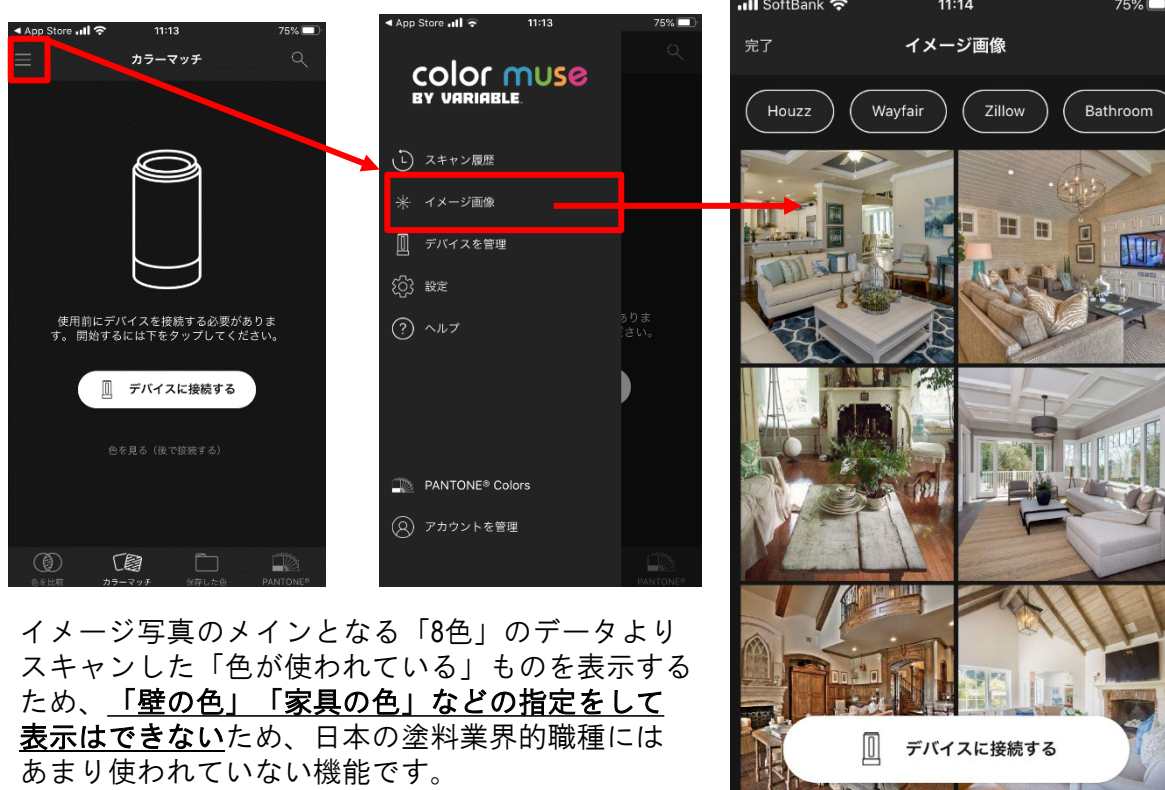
◀ App Store 11:13 75%

カラーマッチ

使用前にデバイスを接続する必要があります。開始するには下をタップしてください。

デバイスに接続する

色を見る（後で接続する）

色を比較 カラーマッチ 保存した色 PANTONE®

◀ App Store 11:13 75%

color muse BY VARIABLE

スキャン履歴

イメージ画像

デバイスを管理

設定

ヘルプ

PANTONE® Colors

アカウントを管理

PANTONE®

SoftBank 11:14 75%

完了 イメージ画像

Houzz Wayfair Zillow Bathroom

デバイスに接続する

イメージ写真のメインとなる「8色」のデータよりスキャンした「色が使われている」ものを表示するため、「壁の色」「家具の色」などの指定をして表示はできないため、日本の塗料業界的職種にはあまり使われていない機能です。